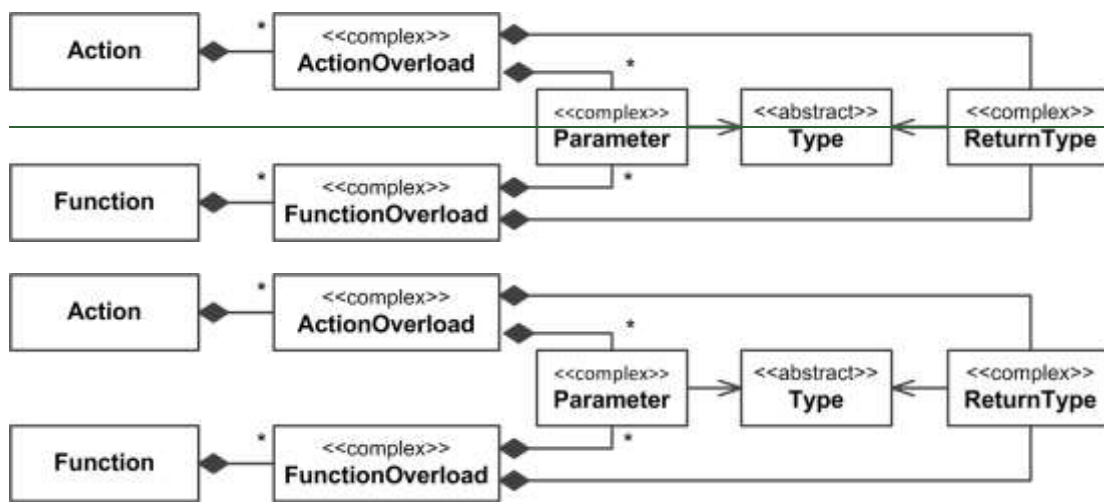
Action

*

<<complex>>
ActionOverload

*

<<complex>>
Parameter

<<abstract>>
Type

<<complex>>
ReturnType

Function

*

<<complex>>
FunctionOverload

*

Action

*

<<complex>>
ActionOverload

*

<<complex>>
Parameter

<<abstract>>
Type

<<complex>>
ReturnType

Function

*

<<complex>>
FunctionOverload

*